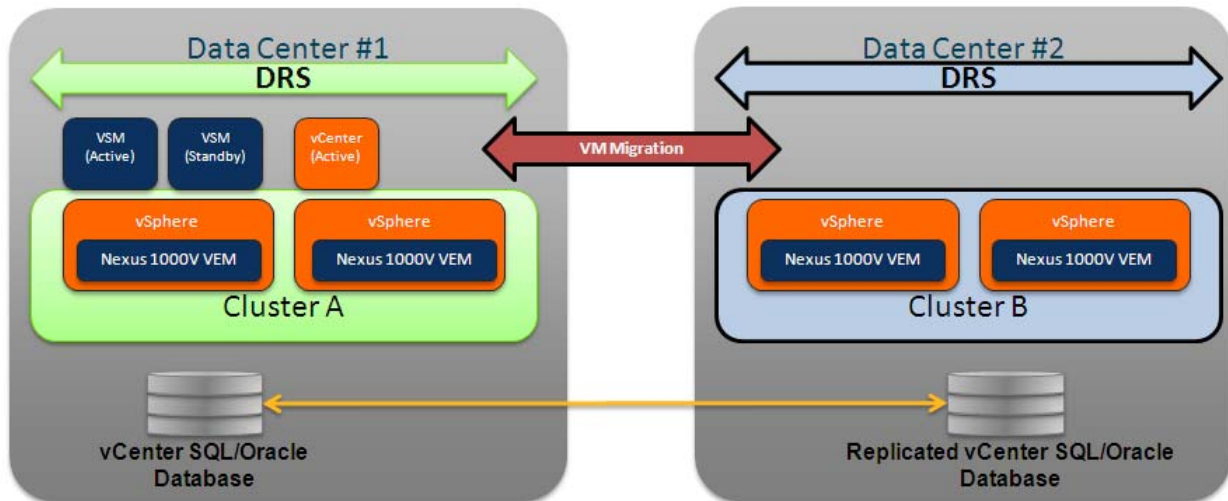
Data Center #1

DRS

VSM (Active)

VSM (Standby)

vCenter (Active)

vSphere

Nexus 1000V VEM

vSphere

Nexus 1000V VEM

Cluster A

vCenter SQL/Oracle Database

VM Migration

Data Center #2

DRS

vSphere

Nexus 1000V VEM

vSphere

Nexus 1000V VEM

Cluster B

Replicated vCenter SQL/Oracle Database